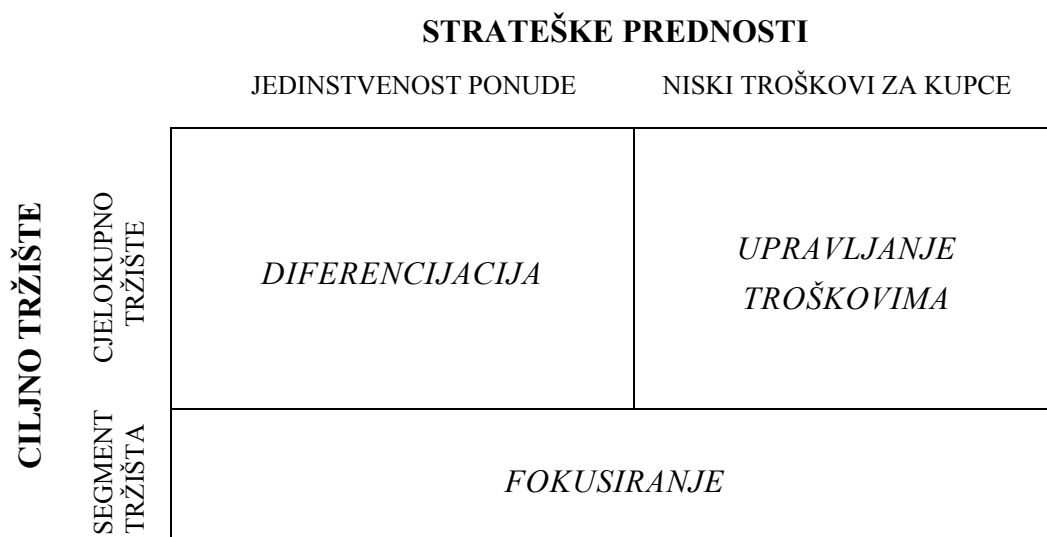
**STRATEŠKE PREDNOSTI**

JEDINSTVENOST PONUDE

NISKI TROŠKOVI ZA KUPCE

**CILJNO TRŽIŠTE**

CJELOKUPNO TRŽIŠTE

SEGMENT TRŽIŠTA

| | JEDINSTVENOST PONUDE | NISKI TROŠKOVI ZA KUPCE |
|---|---|---|
| CJELOKUPNO TRŽIŠTE | *DIFERENCIJACIJA* | *UPRAVLJANJE TROŠKOVIMA* |
| SEGMENT TRŽIŠTA | *FOKUSIRANJE* | |